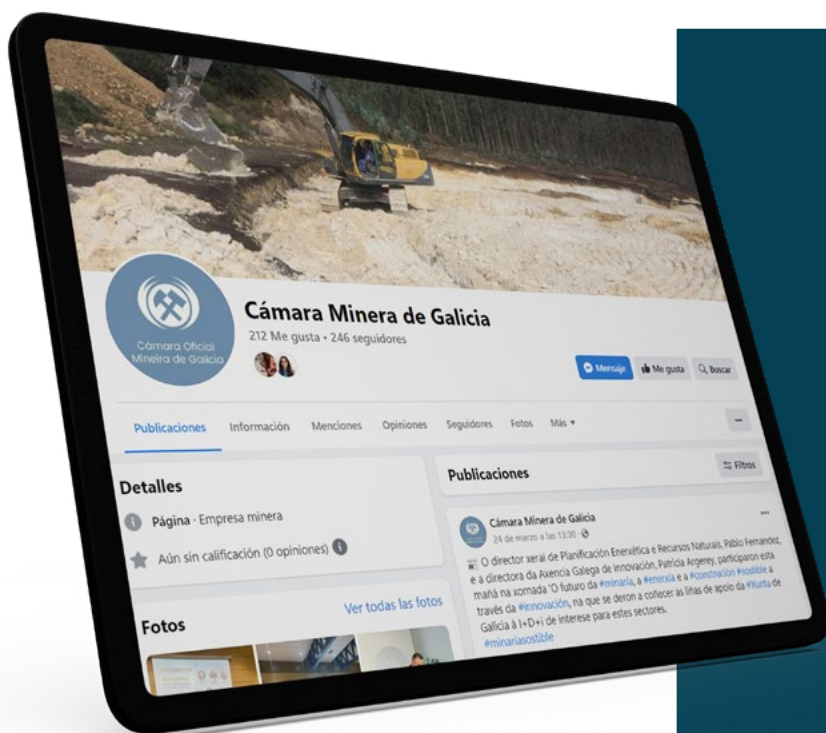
Cámara Oficial Mineira de Galicia

Cámara Minera de Galicia

212 Me gusta • 246 seguidores

Mensaje Me gusta Buscar

Publicaciones Información Menciones Opiniones Seguidores Fotos Más ▾

...

Detalles

Página · Empresa minera

Aún sin calificación (0 opiniones)

Fotos

Ver todas las fotos

Publicaciones

Filtros

Cámara Minera de Galicia

24 de marzo a las 13:30 ·

O director xeral de Planificación Enerxética e Recursos Naturais, Pablo Fernández, e a directora da Axencia Galega de Innovación, Patricia Argerey, participaron esta mañá na xornada "O futuro da #minaria, a #enerxía e a #construción #sostible a través da #innovación, na que se deron a coñecer as liñas de apoio da #Xunta de Galicia á I+D+i de interese para estes sectores.

#minariasostible